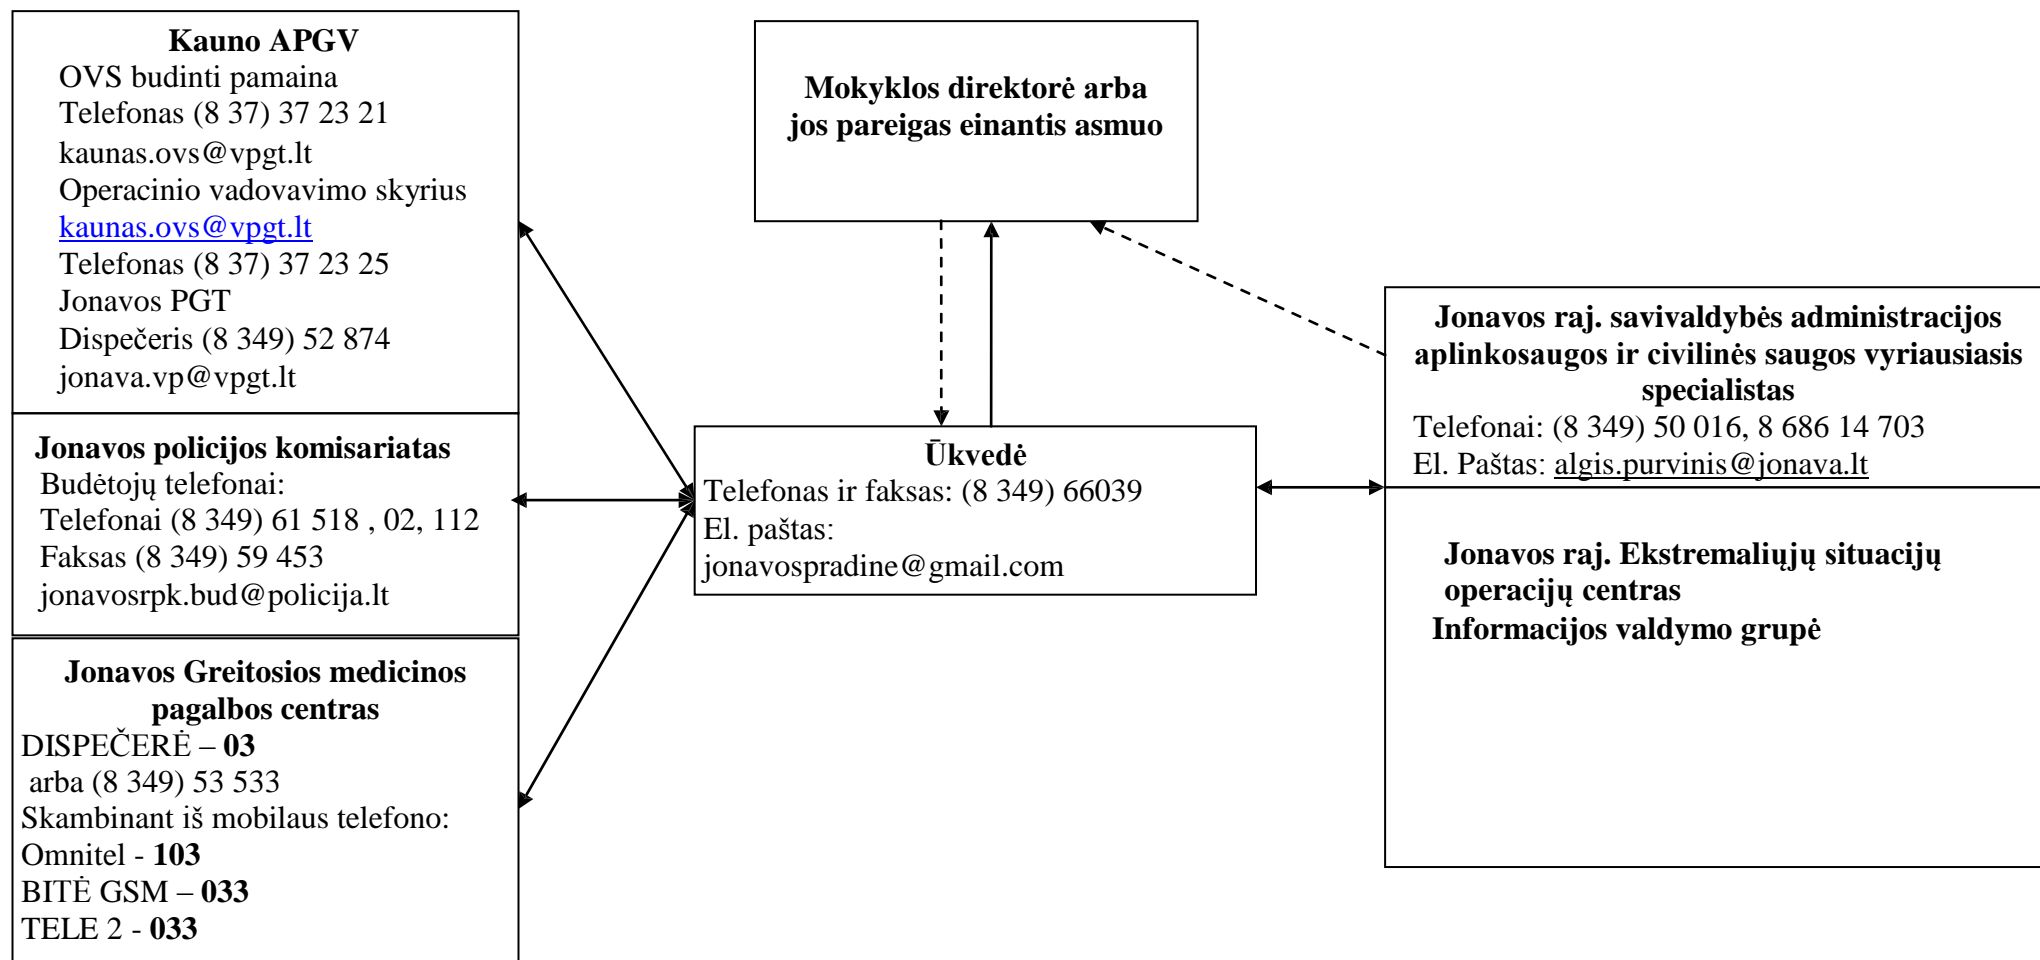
Kauno APGV
OVS budinti pamaina
Telefonas (8 37) 37 23 21
kaunas.ovs@vpgt.lt
Operacinio vadovavimo skyrius
kaunas.ovs@vpgt.lt
Telefonas (8 37) 37 23 25
Jonavos PGT
Dispečeris (8 349) 52 874
jonava.vp@vpgt.lt

Jonavos policijos komisariatas
Budėtojų telefonai:
Telefonai (8 349) 61 518 , 02, 112
Faksas (8 349) 59 453
jonavosrpk.bud@policija.lt

Jonavos Greitosios medicinos pagalbos centras
DISPEČERĖ – **03**
arba (8 349) 53 533
Skambinant iš mobilaus telefono:
Omnitel - **103**
BITĖ GSM – **033**
TELE 2 - **033**

Mokyklos direktorė arba jos pareigas einantis asmuo

Ūkvedė
Telefonas ir faksas: (8 349) 66039
El. paštas:
jonavospradine@gmail.com

Jonavos raj. savivaldybės administracijos aplinkosaugos ir civilinės saugos vyriausiasis specialistas
Telefonai: (8 349) 50 016, 8 686 14 703
El. Paštas: algis.purvinis@jonava.lt

Jonavos raj. Ekstremaliųjų situacijų operacijų centras
Informacijos valdymo grupė